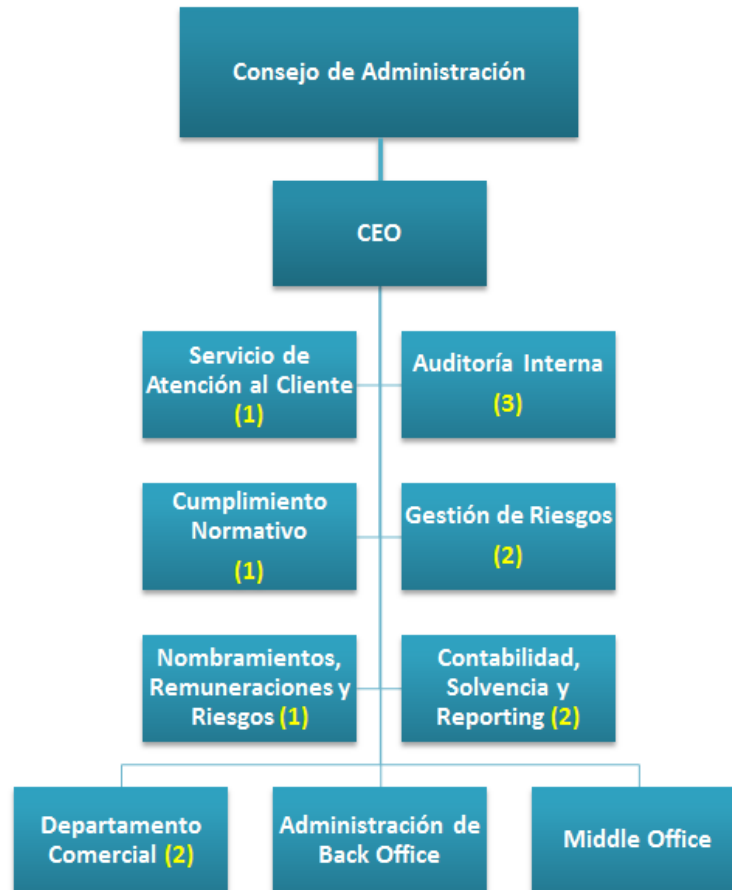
Consejo de Administración

CEO

Servicio de Atención al Cliente (1)

Auditoría Interna (3)

Cumplimiento Normativo (1)

Gestión de Riesgos (2)

Nombramientos, Remuneraciones y Riesgos (1)

Contabilidad, Solvencia y Reporting (2)

Departamento Comercial (2)

Administración de Back Office

Middle Office